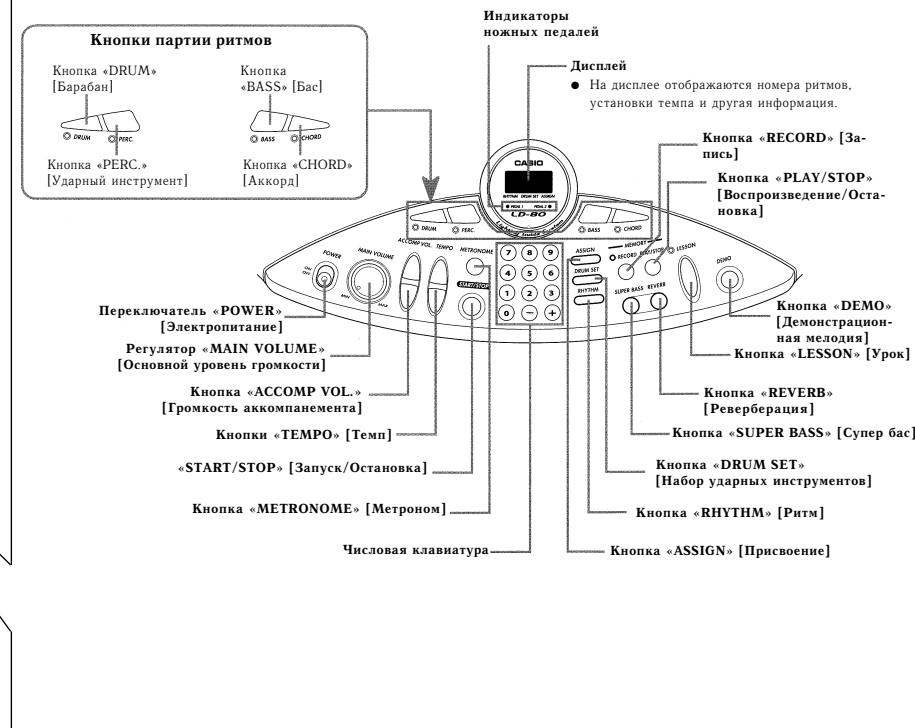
Кнопки партии ритмов

Кнопка «DRUM» [Барабан]

Кнопка «BASS» [Бас]

DRUM PERC.

BASS CHORD

Кнопка «PERC.» [Ударный инструмент]

Кнопка «CHORD» [Аккорд]

Индикаторы ножных педалей

Дисплей

● На дисплее отображаются номера ритмов, установки темпа и другая информация.

CASIO

RHYTHM DRUM SET ASSIGN

PEDAL 1 PEDAL 2

LD-80

Кнопка «RECORD» [Запись]

Кнопка «PLAY/STOP» [Воспроизведение/Остановка]

DRUM PERC. BASS CHORD

POWER ON OFF MAIN VOLUME MIN MAX ACCOMP VOL. TEMPO METRONOME START/STOP

7 8 9 4 5 6 1 2 3 0 − +

ASSIGN DRUM SET RHYTHM SUPER BASS REVERB MEMORY RECORD PLAY/STOP LESSON DEMO

Переключатель «POWER» [Электропитание]

Регулятор «MAIN VOLUME» [Основной уровень громкости]

Кнопка «ACCOMP VOL.» [Громкость аккомпанемента]

Кнопки «TEMPO» [Темп]

«START/STOP» [Запуск/Остановка]

Кнопка «METRONOME» [Метроном]

Числовая клавиатура

Кнопка «DEMO» [Демонстрационная мелодия]

Кнопка «LESSON» [Урок]

Кнопка «REVERB» [Реверберация]

Кнопка «SUPER BASS» [Супер бас]

Кнопка «DRUM SET» [Набор ударных инструментов]

Кнопка «RHYTHM» [Ритм]

Кнопка «ASSIGN» [Присвоение]